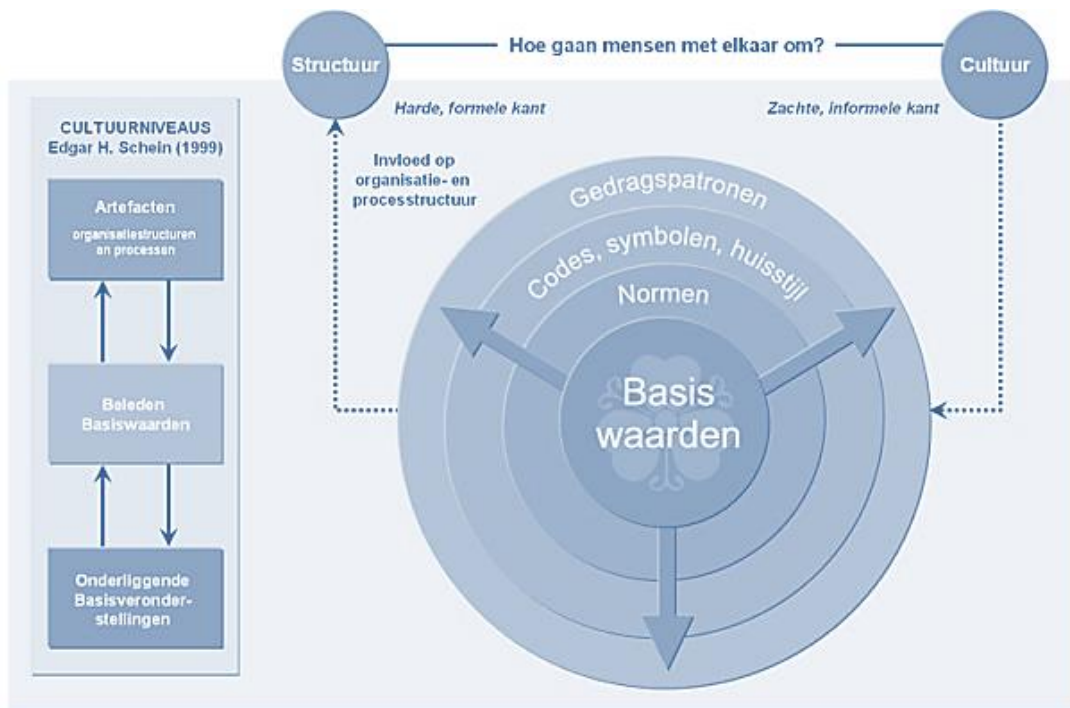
Structuur

Hoe gaan mensen met elkaar om?

Cultuur

Harde, formele kant

Zachte, informele kant

CULTUURNIVEAUS
Edgar H. Schein (1999)

Artefacten
organisatiestructuren en processen

Beleden Basiswaarden

Onderliggende Basisveronderstellingen

Invloed op organisatie- en processtructuur

Gedragspatronen

Codes, symbolen, huisstijl

Normen

Basis waarden